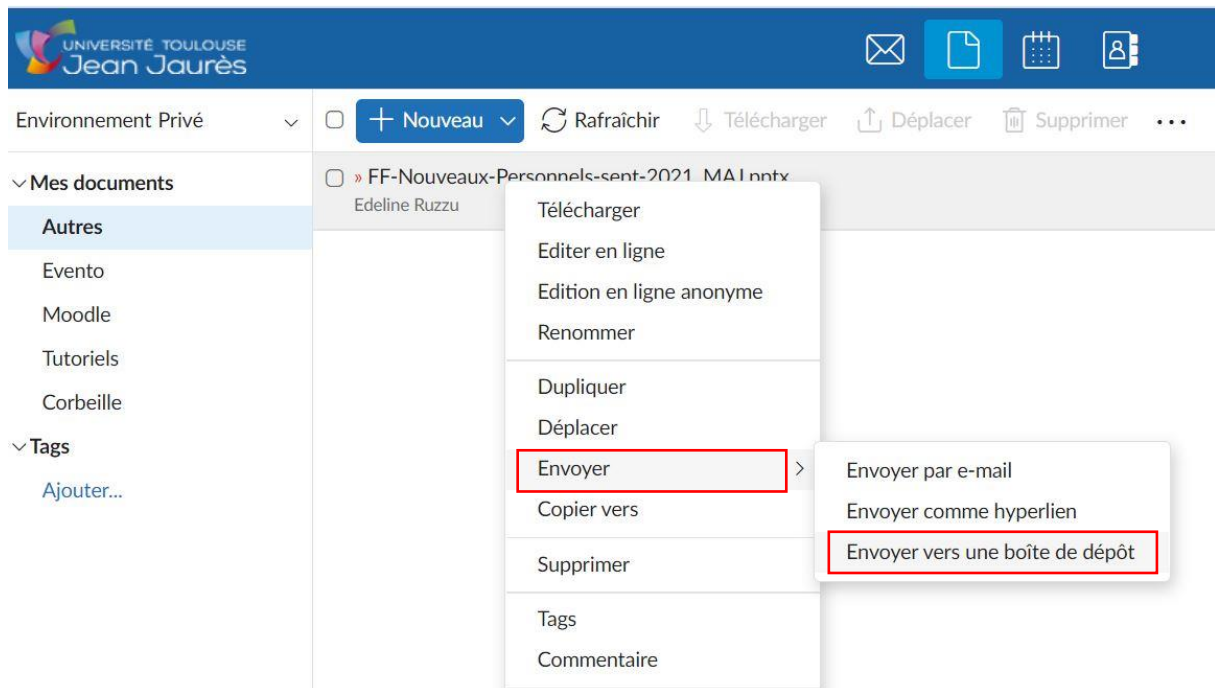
UNIVERSITÉ TOULOUSE
Jean Jaurès

Environnement Privé

Nouveau
Rafraîchir
Télécharger
Déplacer
Supprimer
...

Mes documents
Autres
Evento
Moodle
Tutoriels
Corbeille
Tags
Ajouter...

» FF-Nouveaux-Personnels-sept-2021_MAJ.pptx
Edeline Ruzzu

Télécharger
Editer en ligne
Edition en ligne anonyme
Renommer
Dupliquer
Déplacer
Envoyer
Copier vers
Supprimer
Tags
Commentaire

Envoyer par e-mail
Envoyer comme hyperlien
Envoyer vers une boîte de dépôt